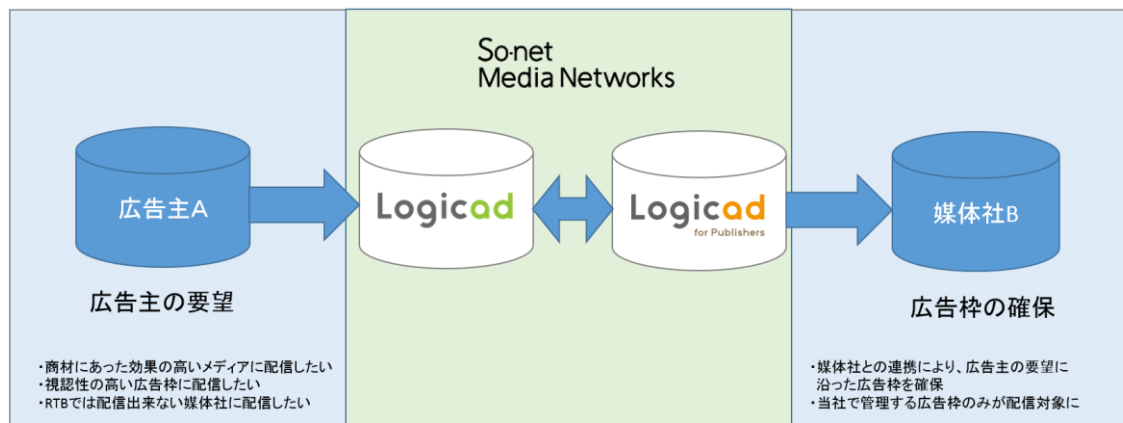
So-net
Media Networks

広告主A

Logicad

Logicad
for Publishers

媒体社B

広告主の要望

・商材にあった効果の高いメディアに配信したい
・視認性の高い広告枠に配信したい
・RTBでは配信出来ない媒体社に配信したい

広告枠の確保

・媒体社との連携により、広告主の要望に沿った広告枠を確保
・当社で管理する広告枠のみが配信対象に